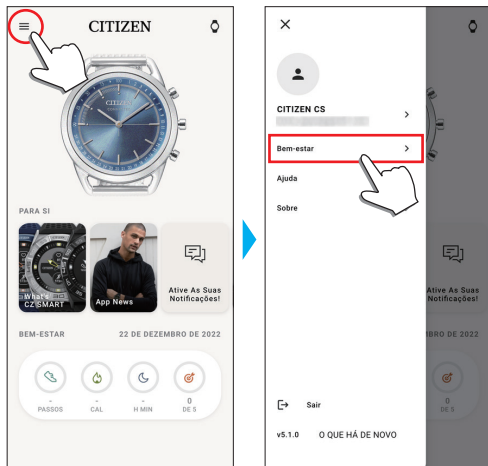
CITIZEN

CITIZEN

PARA SI

What's CZ SMART

App News

Ative As Suas Notificações!

BEM-ESTAR

22 DE DEZEMBRO DE 2022

-
PASSOS

-
CAL

-
H MIN

0
DE 5

CITIZEN CS

Bem-estar

Ajuda

Sobre

Ative As Suas Notificações!

BRO DE 2022

0
DE 5

Sair

v5.1.0

O QUE HÁ DE NOVO